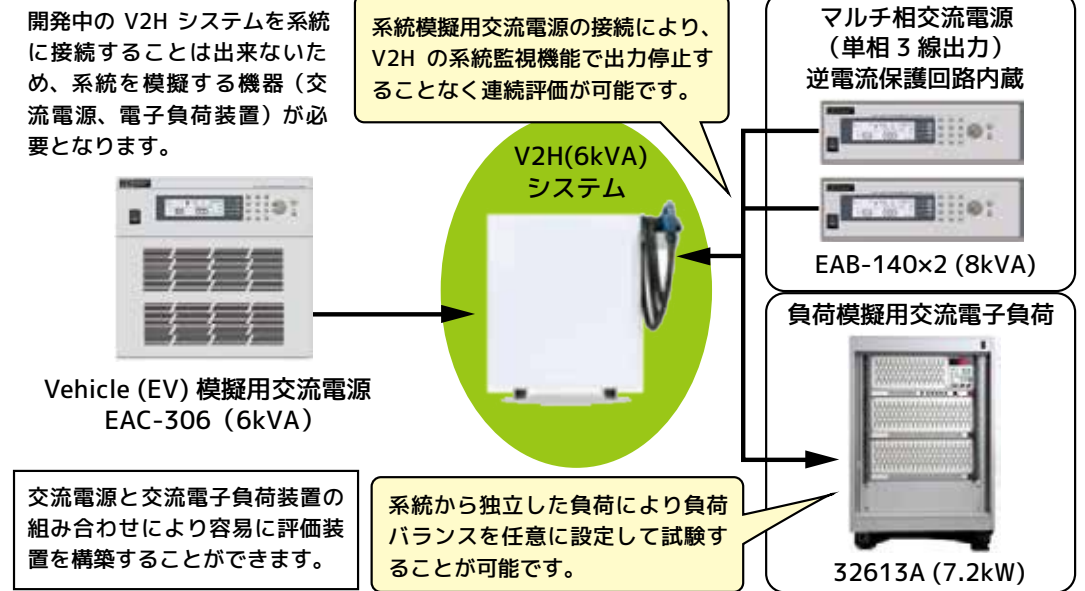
開発中の V2H システムを系統に接続することは出来ないため、系統を模擬する機器（交流電源、電子負荷装置）が必要となります。

系統模擬用交流電源の接続により、V2H の系統監視機能で出力停止することなく連続評価が可能です。

マルチ相交流電源
（単相 3 線出力）
逆電流保護回路内蔵

V2H(6kVA)
システム

EAB-140×2 (8kVA)

負荷模擬用交流電子負荷

Vehicle (EV) 模擬用交流電源
EAC-306（6kVA）

交流電源と交流電子負荷装置の組み合わせにより容易に評価装置を構築することができます。

系統から独立した負荷により負荷バランスを任意に設定して試験することが可能です。

32613A (7.2kW)